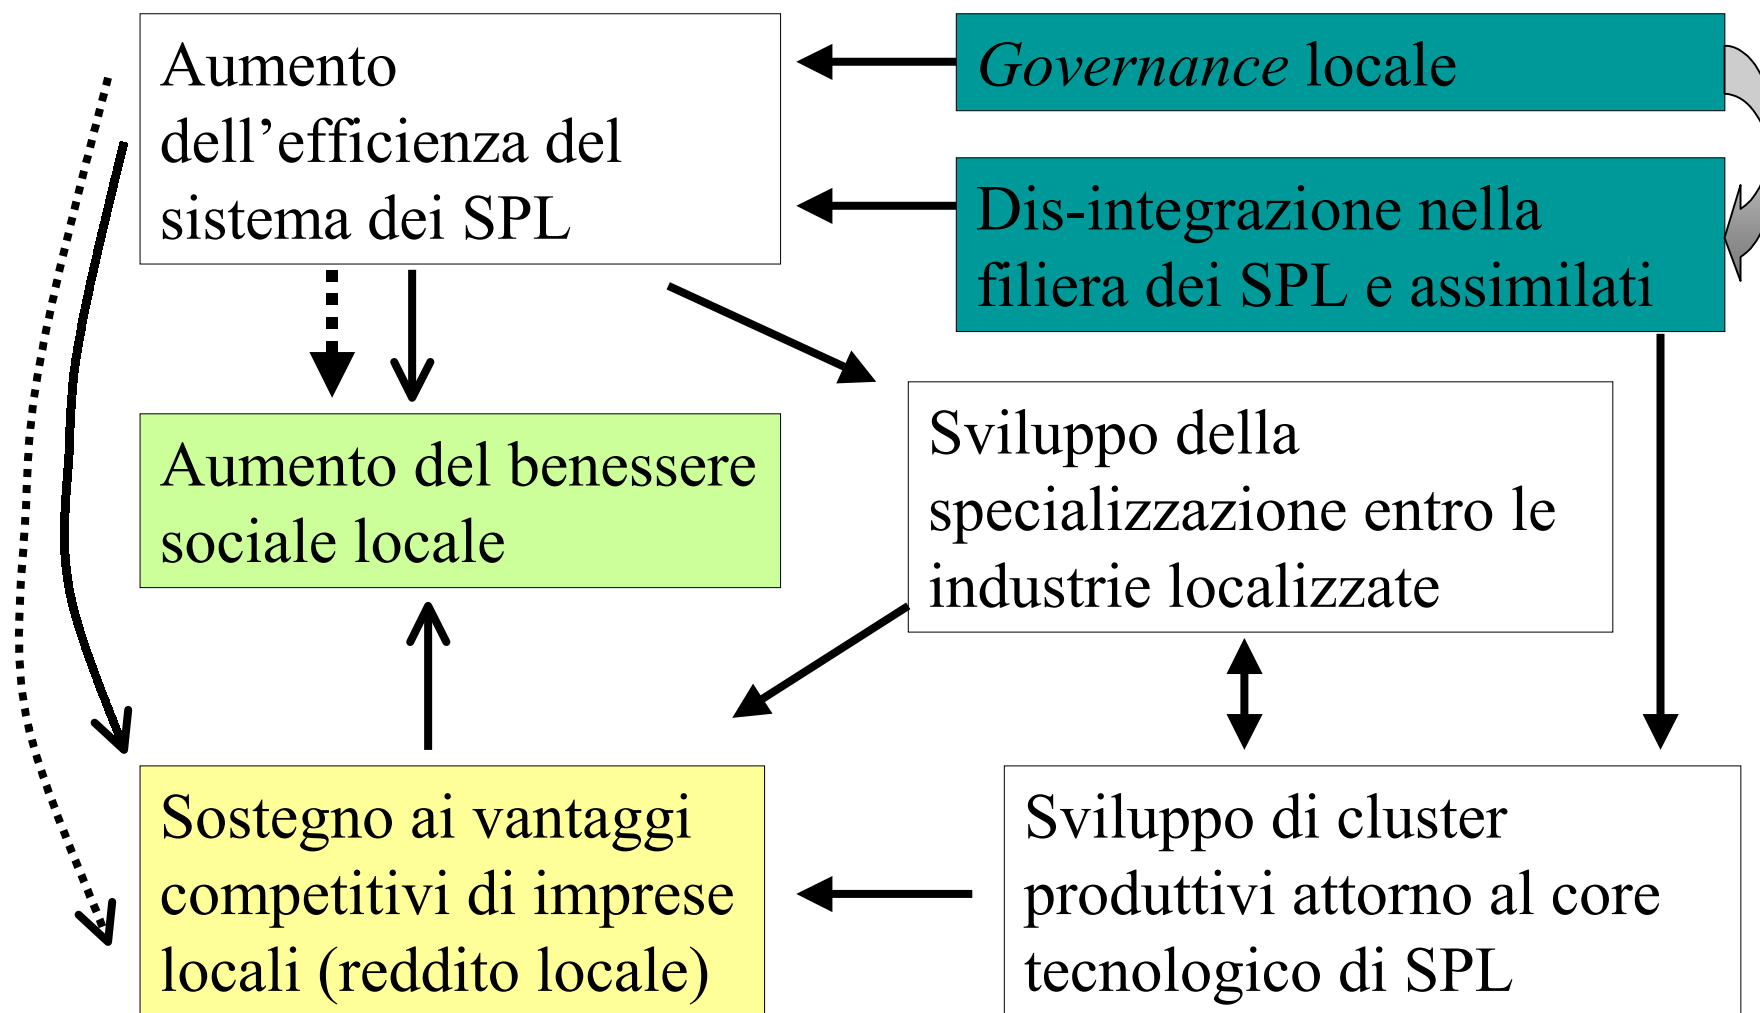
Aumento dell’efficienza del sistema dei SPL

*Governance* locale

Dis-integrazione nella filiera dei SPL e assimilati

Aumento del benessere sociale locale

Sviluppo della specializzazione entro le industrie localizzate

Sostegno ai vantaggi competitivi di imprese locali (reddito locale)

Sviluppo di cluster produttivi attorno al core tecnologico di SPL